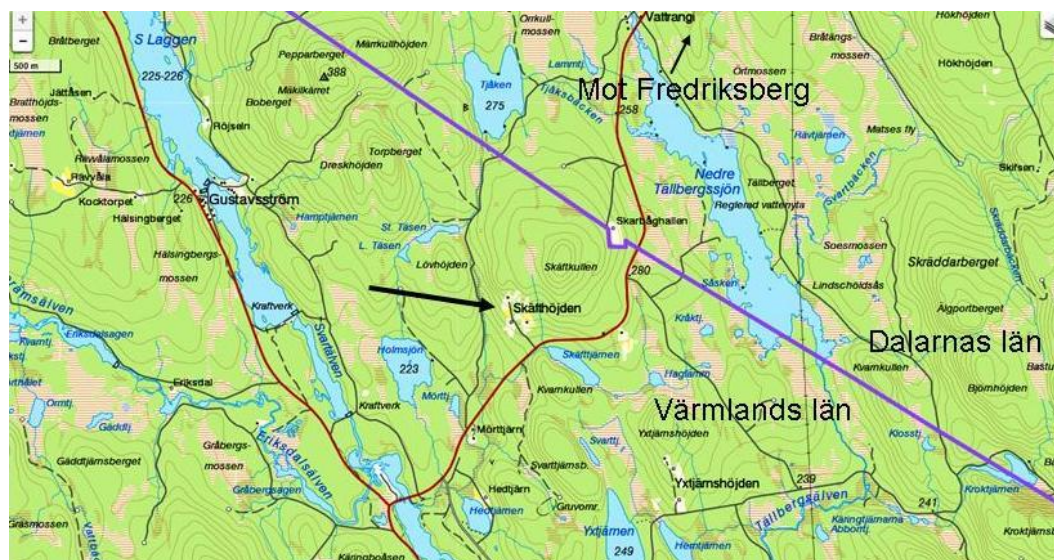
+
-
500 m
Bråtberget
S Laggen
225-226
Jättåsen
Bratthöjdsmossen
Pepparberget
Märrkullhöjden
388
Mäklikärret
Boberget
Röjsen
Orrkullmossen
Tjäken
275
Lammtj.
Tjäksbäcken
Vattrangi
Mot Fredriksberg
258
Örtmossen
Bråtängsmossen
Hökhöjden
Hökhöjden
Rävtjärnen
Matses fly
Nedre Tallbergssjön
Tallberget
Reglerad vattenyta
Svartbäcken
Skifsen
Rävålamossen
Rävyåra
Kocktorpet
Hälsingberget
226
Gustavsström
Torpberget
Dreskhöjden
Hamptjärnen
St. Täsen
L. Täsen
Lövhöjden
Skarbåghallen
Skäftkullen
280
Soesmossen
Skräddarberget
Hälsingbergsmossen
Skäfthöjden
Såsken
Kråktj.
Lindschöldsås
Ålgportberget
Dalarnas län
ämsälven
Erikssagen
Kraftverk
Svartälven
Holmsjön
223
Skäfttjärnen
Hagtjärnen
Kvamkullen
Björnhöjden
Bastu
Eriksdal
Kraftverk
Mörttj.
Kvamkullen
Värmlands län
Klosstj.
Gäddtj.
Gråbergsmossen
Gråbergssagen
Eriksdalsälven
Mörttjärn
Svarttj.
Svarttjärnsb.
Yxtjärnshöjden
Yxtjärnshöjden
239
Gäddtjärnsberget
Hedtjärn
Hedtjärnen
Gruvomr.
Tallbergsälven
241
Kroktjärnen
Kroktjärn
Gråsmossen
Käringboåsen
Yxtjärnen
249
Hemtjärnen
Käringtjärnarna
Abborrtj.